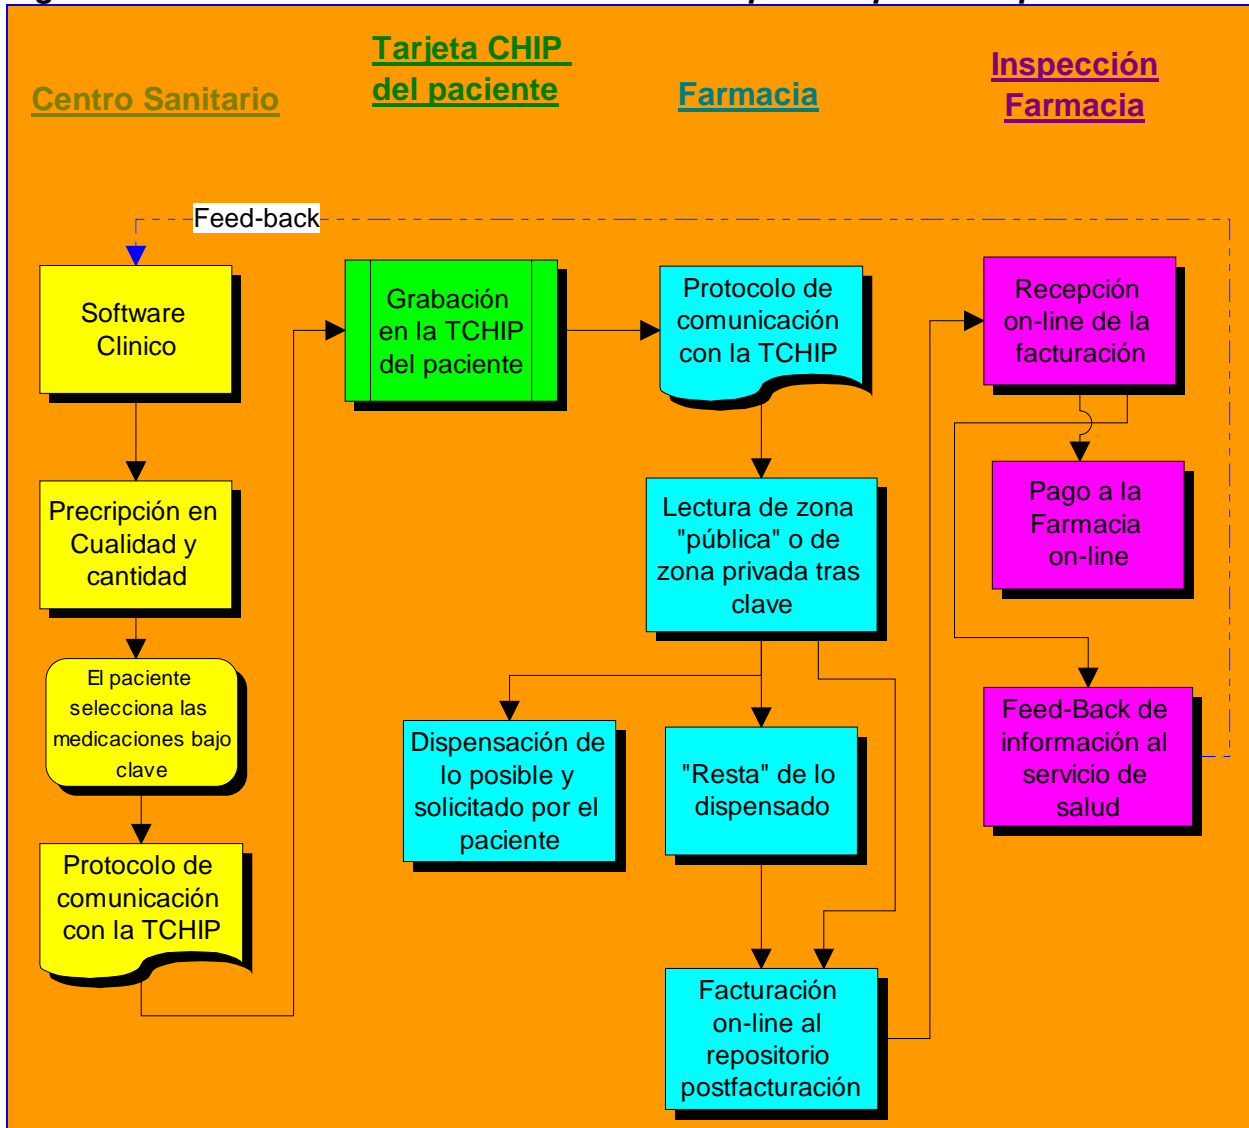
Centro Sanitario

Tarjeta CHIP del paciente

Farmacia

Inspección Farmacia

Feed-back

Software Clinico

Precripción en Cualidad y cantidad

El paciente seleccciona las medicaciones bajo clave

Protocolo de comunicación con la TCHIP

Grabación en la TCHIP del paciente

Protocolo de comunicación con la TCHIP

Lectura de zona "pública" o de zona privada tras clave

Dispensación de lo posible y solicitado por el paciente

"Resta" de lo dispensado

Facturación on-line al repositorio postfacturación

Recepción on-line de la facturación

Pago a la Farmacia on-line

Feed-Back de información al servicio de salud